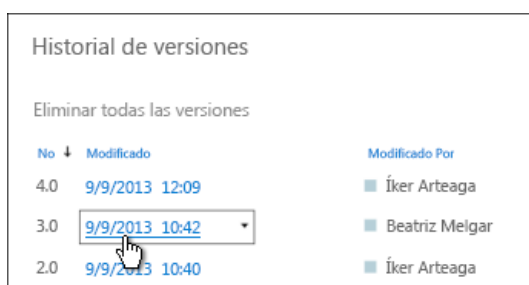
Historial de versiones

Eliminar todas las versiones

| No ↓ | Modificado | Modificado Por |
|---|---|---|
| 4.0 | 9/9/2013 12:09 | Íker Arteaga |
| 3.0 | 9/9/2013 10:42 | Beatriz Melgar |
| 2.0 | 9/9/2013 10:40 | Íker Arteaga |